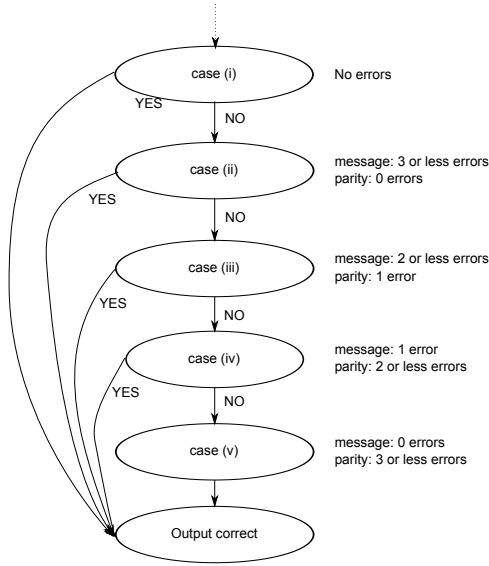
case (i)

No errors

YES

NO

case (ii)

message: 3 or less errors
parity: 0 errors

YES

NO

case (iii)

message: 2 or less errors
parity: 1 error

YES

NO

case (iv)

message: 1 error
parity: 2 or less errors

YES

NO

case (v)

message: 0 errors
parity: 3 or less errors

Output correct